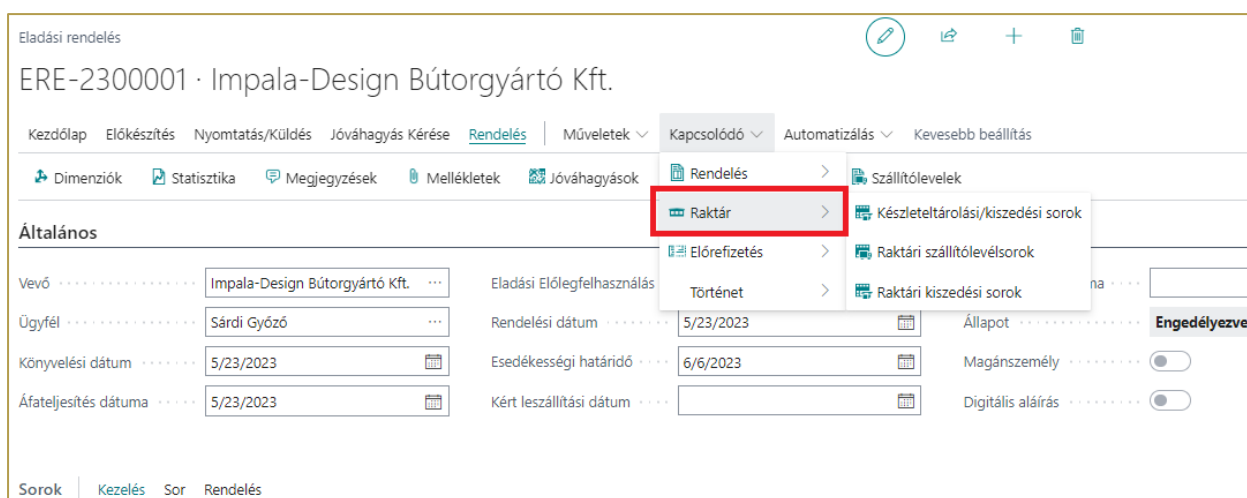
Eladási rendelés

ERE-2300001 · Impala-Design Bútorgyártó Kft.

Kezdőlap Előkészítés Nyomtatás/Küldés Jóváhagyás Kérése Rendelés Műveletek Kapcsolódó Automatizálás Kevesebb beállítás

Dimenziók Statisztika Megjegyzések Mellékletek Jóváhagyások

Rendelés
Raktár
Előrefizetés
Történet

Szállítólevelek
Készleteltárolási/kiszedési sorok
Raktári szállítólevélsorok
Raktári kiszedési sorok

Általános

Vevő Impala-Design Bútorgyártó Kft.
Ügyfél Sárdi Győző
Könyvelési dátum 5/23/2023
Áfateljesítés dátuma 5/23/2023

Eladási Előlegfelhasználás
Rendelési dátum 5/23/2023
Esedékességi határidő 6/6/2023
Kért leszállítási dátum

ma
Állapot Engedélyezve
Magánszemély
Digitális aláírás

Sorok Kezelés Sor Rendelés